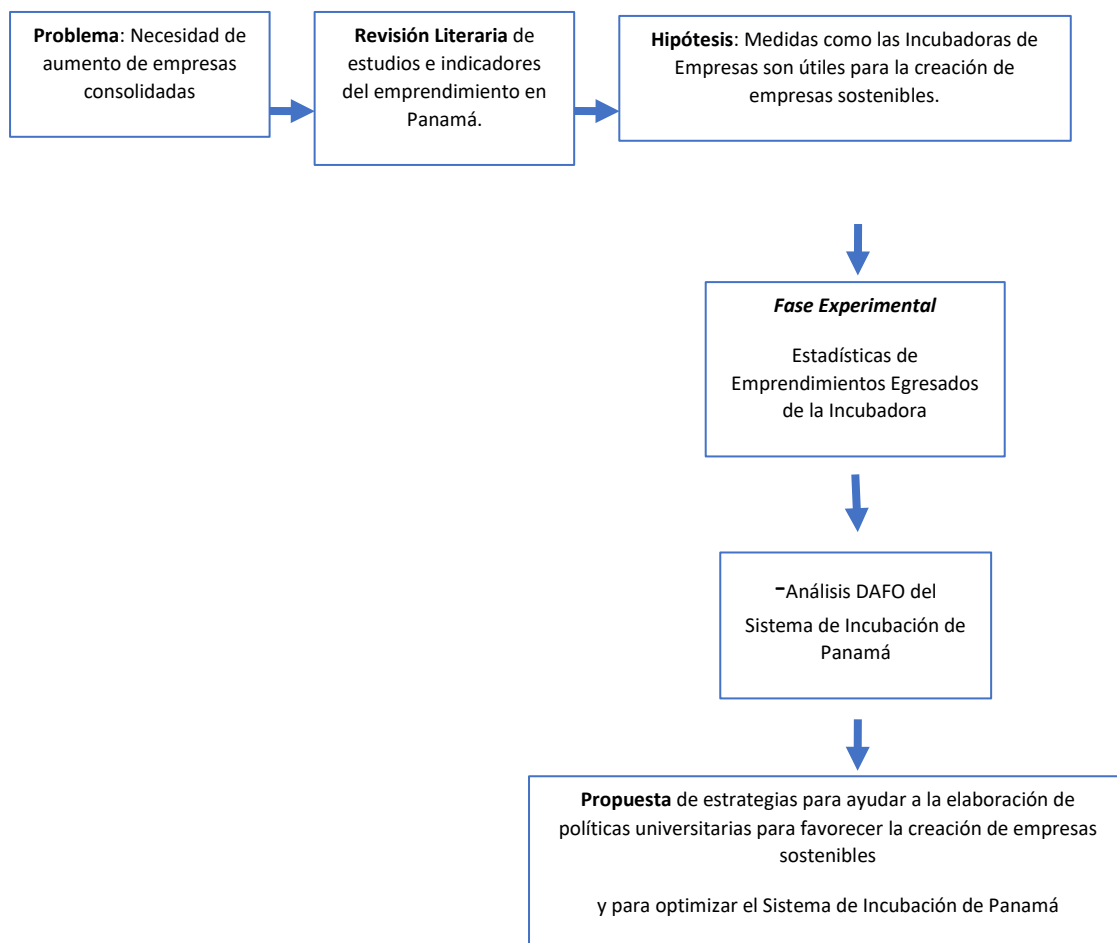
**Problema**: Necesidad de aumento de empresas consolidadas

**Revisión Literaria** de estudios e indicadores del emprendimiento en Panamá.

**Hipótesis**: Medidas como las Incubadoras de Empresas son útiles para la creación de empresas sostenibles.

***Fase Experimental***

Estadísticas de Emprendimientos Egresados de la Incubadora

-Análisis DAFO del Sistema de Incubación de Panamá

**Propuesta** de estrategias para ayudar a la elaboración de políticas universitarias para favorecer la creación de empresas sostenibles

y para optimizar el Sistema de Incubación de Panamá